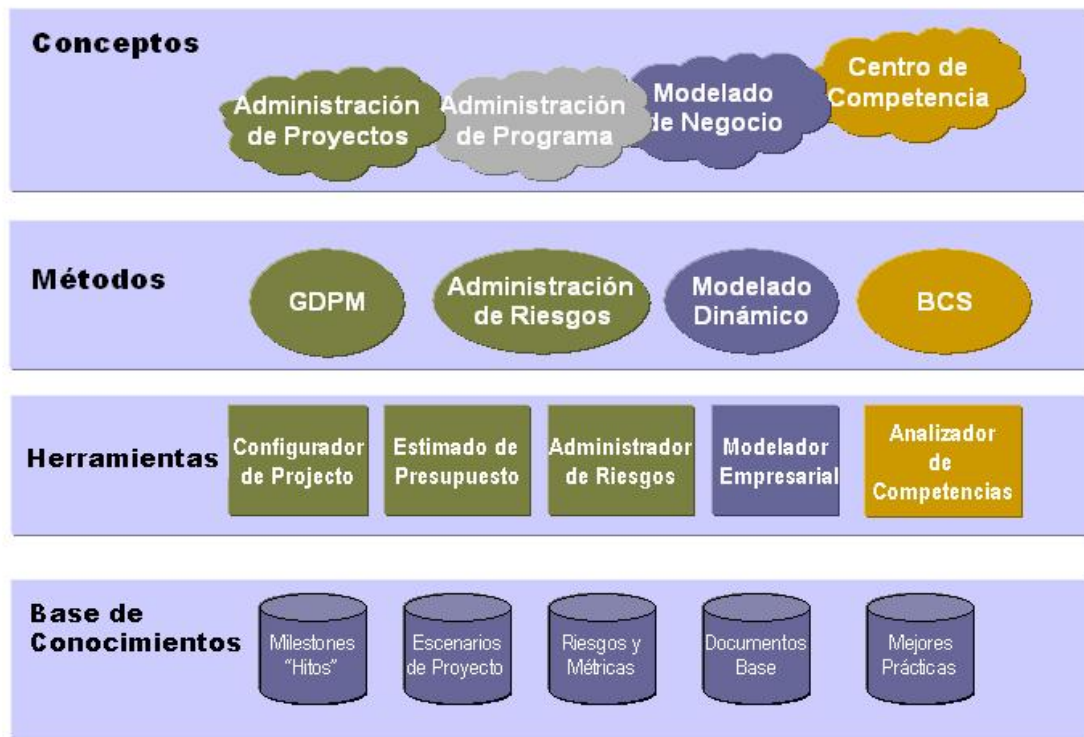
Conceptos

Administración de Proyectos

Administración de Programa

Modelado de Negocio

Centro de Competencia

Métodos

GDPM

Administración de Riesgos

Modelado Dinámico

BCS

Herramientas

Configurador de Projecto

Estimado de Presupuesto

Administrador de Riesgos

Modelador Empresarial

Analizador de Competencias

Base de Conocimientos

Milestones "Hitos"

Escenarios de Proyecto

Riesgos y Métricas

Documentos Base

Mejores Prácticas